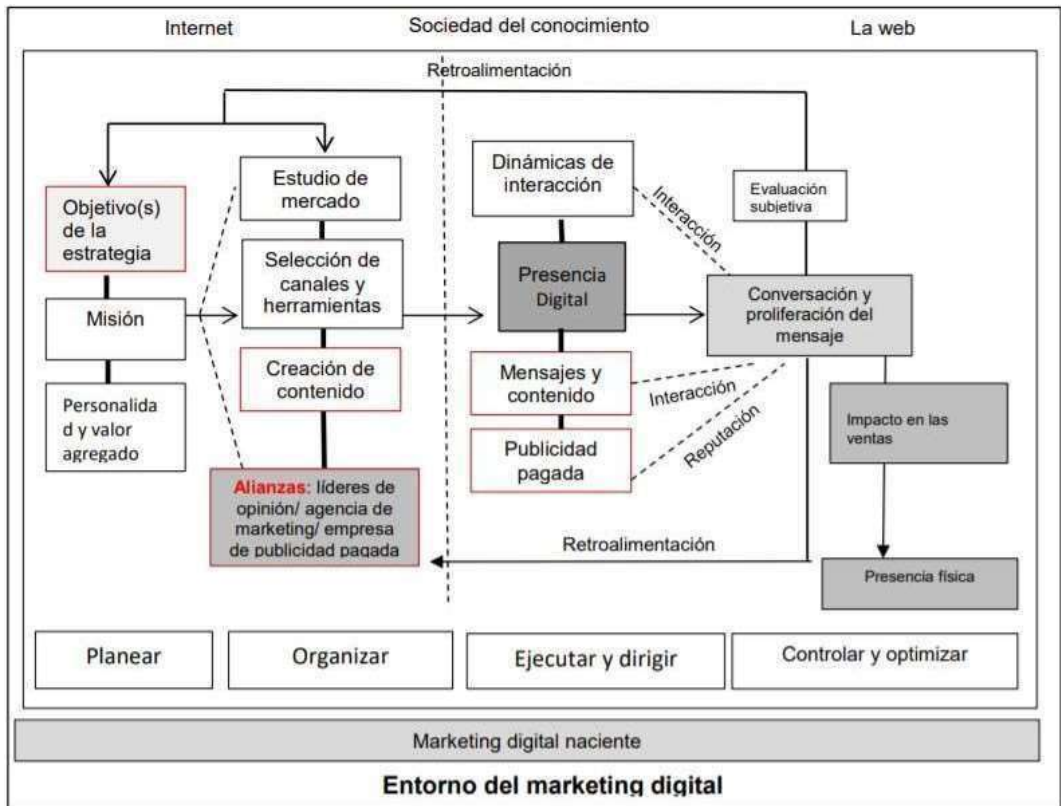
Internet

Sociedad del conocimiento

La web

Retroalimentación

Objetivo(s) de la estrategia

Misión

Personalida d y valor agregado

Estudio de mercado

Selección de canales y herramientas

Creación de contenido

Alianzas: líderes de opinión/ agencia de marketing/ empresa de publicidad pagada

Dinámicas de interacción

Presencia Digital

Mensajes y contenido

Publicidad pagada

Interacción

Interacción

Reputación

Evaluación subjetiva

Conversación y proliferación del mensaje

Impacto en las ventas

Presencia física

Retroalimentación

Planear

Organizar

Ejecutar y dirigir

Controlar y optimizar

Marketing digital naciente

Entorno del marketing digital